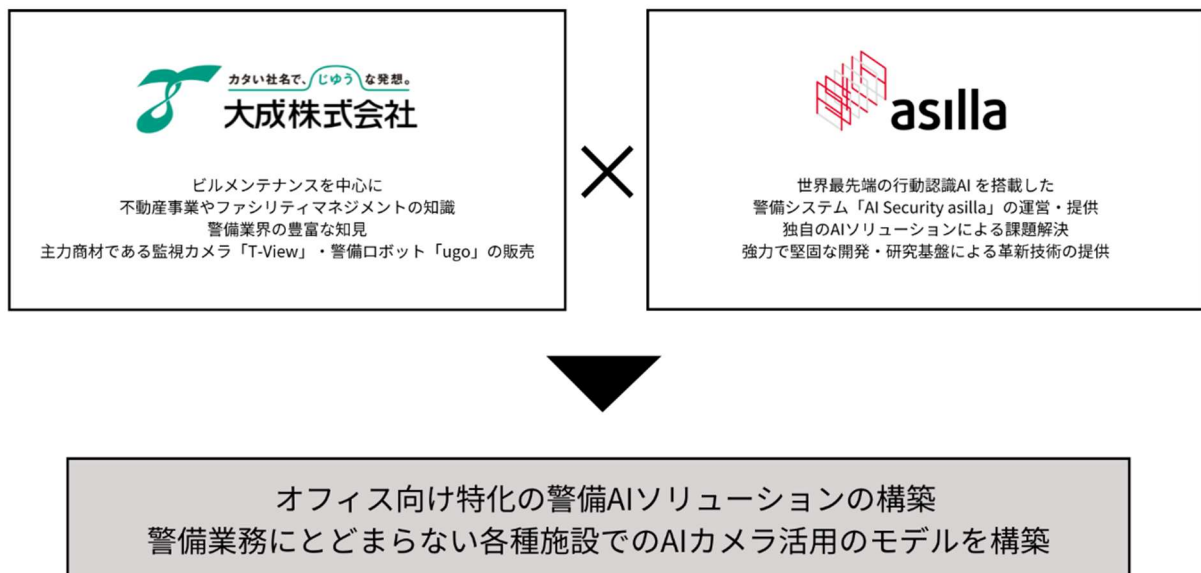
カタい社名で、じゆうな発想。
大成株式会社

ビルメンテナンスを中心に
不動産事業やファシリティマネジメントの知識
警備業界の豊富な知見
主力商材である監視カメラ「T-View」・警備ロボット「ugo」の販売

×

asilla

世界最先端の行動認識AIを搭載した
警備システム「AI Security asilla」の運営・提供
独自のAIソリューションによる課題解決
強力で堅固な開発・研究基盤による革新技術の提供

オフィス向け特化の警備AIソリューションの構築
警備業務にとどまらない各種施設でのAIカメラ活用のモデルを構築